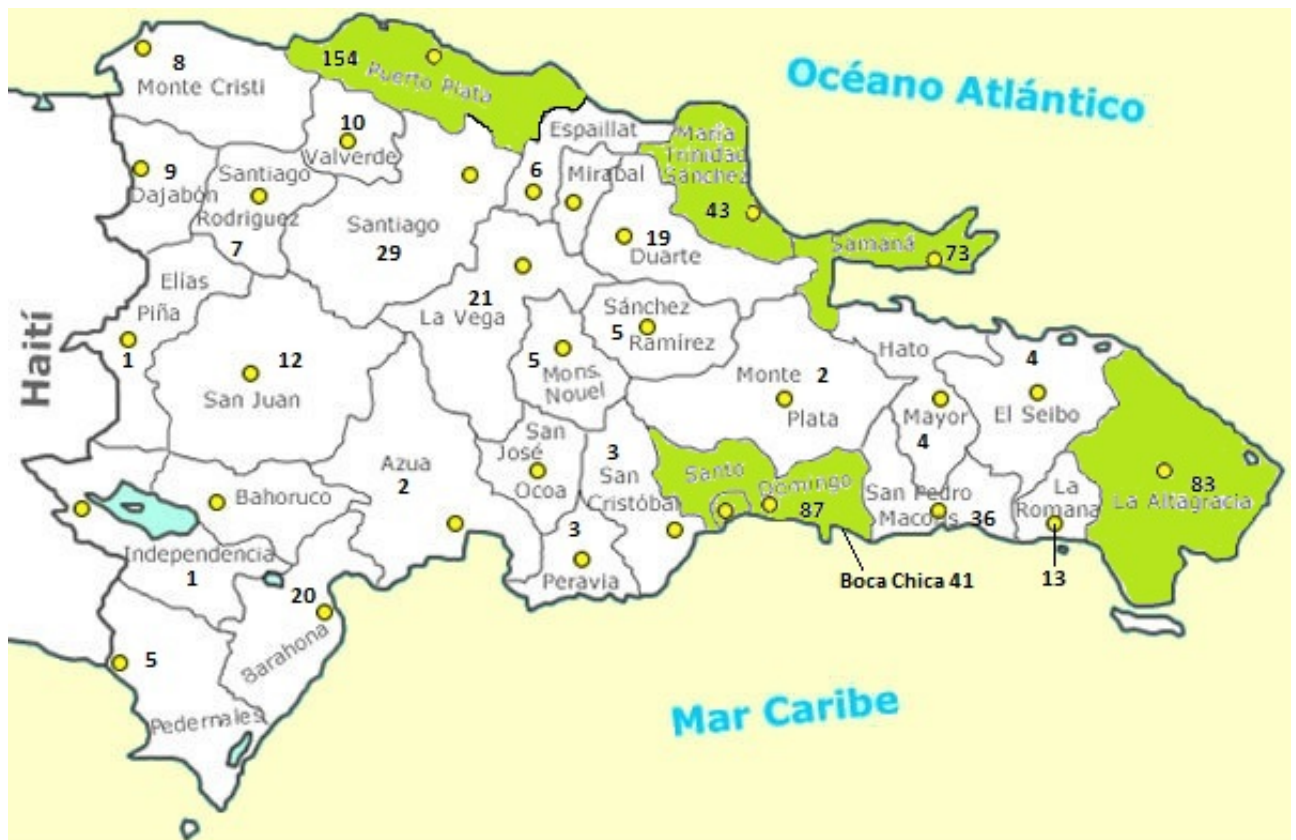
Océano Atlántico

8
Monte Cristi

154
Puerto Plata

10
Valverde

Espaillat

María Trinidad Sánchez

9
Dajabón

Santiago Rodríguez
7

6
Mirabal

Santiago
29

43

19
Duarte

Samaná
73

Elías Piña
1

21
La Vega

Sánchez Ramírez
5

Haití

12
San Juan

5
Mons. Nouel

Monte Plata
2

Hato Mayor
4

4
El Seibo

Azua
2

San José Ocoa

3
San Cristóbal

Santo Domingo
87

San Pedro Macorís
36

La Romana

83
La Altagracia

Bahoruco

Independencia
1

3
Peravia

Boca Chica 41

13

20
Barahona

5
Pedernales

Mar Caribe